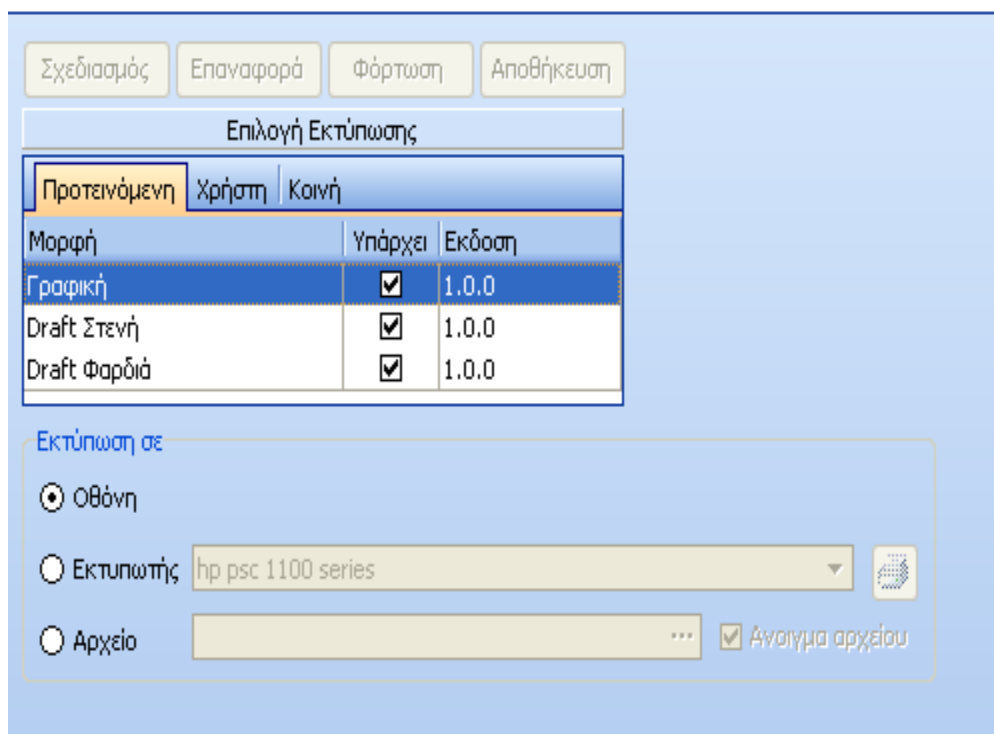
Σχεδιασμός Επαναφορά Φόρτωση Αποθήκευση

Επιλογή Εκτύπωσης

Προτεινόμενη Χρήστη Κοινή

| Μορφή | Υπάρχει | Εκδοση |
|---|---|---|
| Γραφική | ☑ | 1.0.0 |
| Draft Στενή | ☑ | 1.0.0 |
| Draft Φαρδιά | ☑ | 1.0.0 |

Εκτύπωση σε

Οθόνη

Εκτυπωτής hp psc 1100 series

Αρχείο ... Άνοιγμα αρχείου